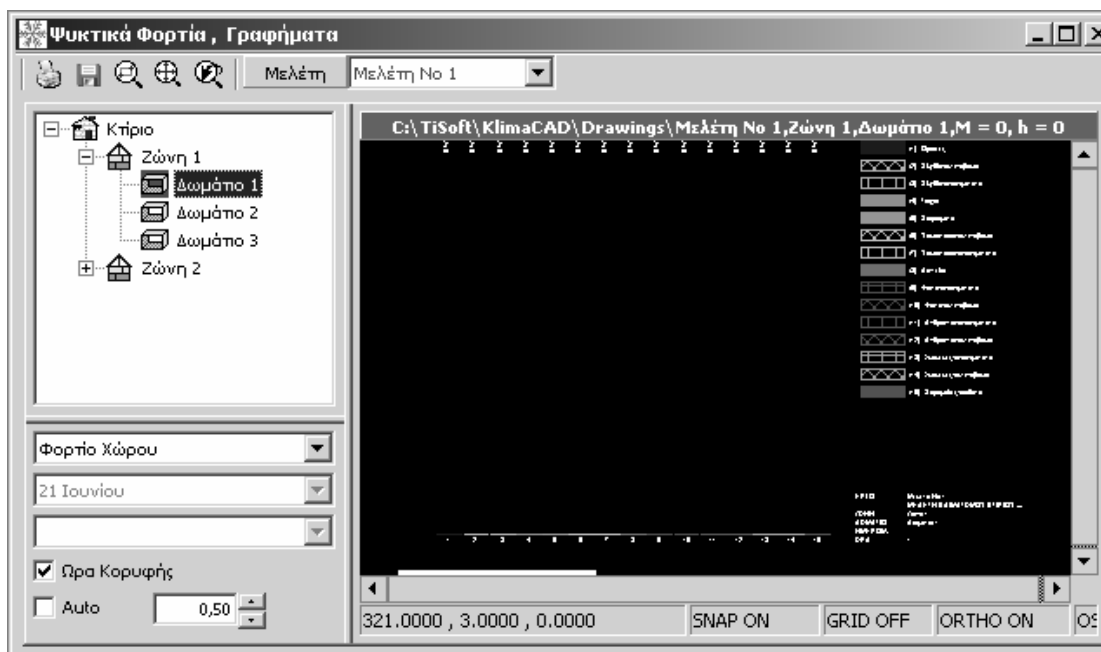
Ψυκτικά Φορτία , Γραφήματα

Μελέτη
Μελέτη Νο 1

Κτίριο
Ζώνη 1
Δωμάτιο 1
Δωμάτιο 2
Δωμάτιο 3
Ζώνη 2

C:\TiSoft\KlimaCAD\Drawings\Μελέτη Νο 1,Ζώνη 1,Δωμάτιο 1,M = 0, h = 0

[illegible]

Φορτίο Χώρου
21 Ιουνίου

Ωρα Κορυφής
Auto
0,50

321.0000 , 3.0000 , 0.0000
SNAP ON
GRID OFF
ORTHO ON
OS